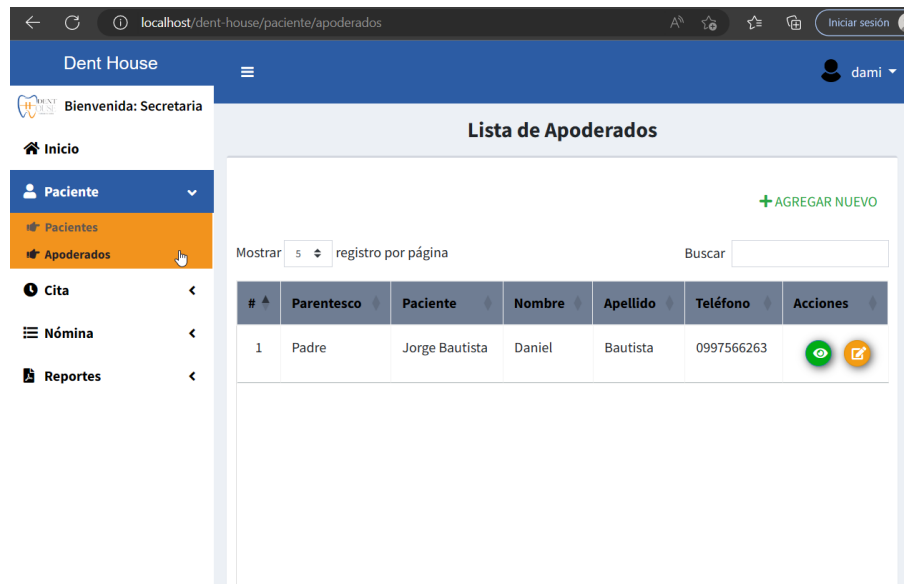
localhost/dent-house/paciente/apoderados

Iniciar sesión

Dent House

dami

Bienvenida: Secretaria

Inicio

Paciente

Pacientes

Apoderados

Cita

Nómina

Reportes

Lista de Apoderados

+ AGREGAR NUEVO

Mostrar 5 registro por página

Buscar

| # | Parentesco | Paciente | Nombre | Apellido | Teléfono | Acciones |
|---|---|---|---|---|---|---|
| 1 | Padre | Jorge Bautista | Daniel | Bautista | 0997566263 | |